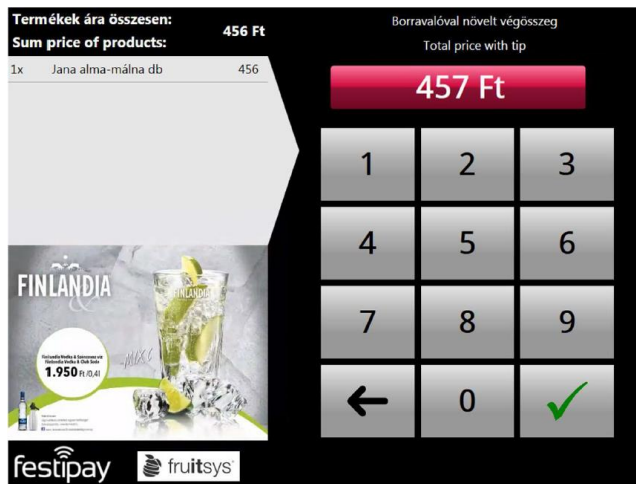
Termékek ára összesen:
Sum price of products:
456 Ft

1x Jana alma-málna db 456

Borravalóval növelt végösszeg
Total price with tip

457 Ft

1 2 3
4 5 6
7 8 9
← 0 ✓

FINLANDIA

FINLANDIA

Finlandia Vodka & Szezonos vagy Finlandia Vodka & Club Soda
1.950 Ft/0,4l

MIX

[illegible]

festipay
fruitsys